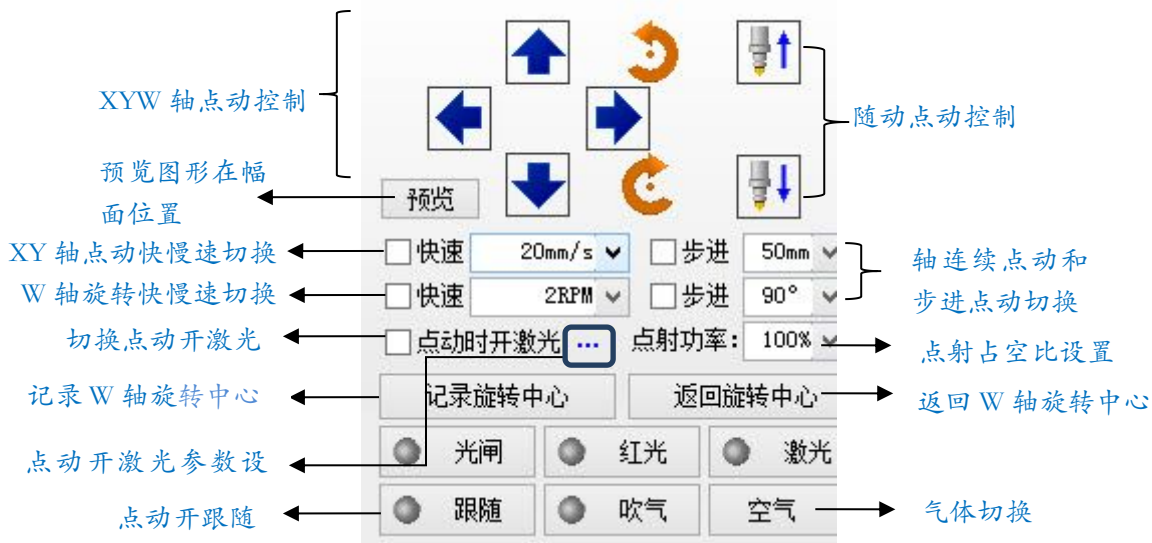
XYW 轴点动控制

随动点动控制

预览图形在幅面位置

预览

XY 轴点动快慢速切换

快速 20mm/s

步进 50mm

W 轴旋转快慢速切换

快速 2RPM

步进 90°

轴连续点动和步进点动切换

切换点动开激光

点动时开激光 ...

点射功率: 100%

点射占空比设置

记录 W 轴旋转中心

记录旋转中心

返回旋转中心

返回 W 轴旋转中心

点动开激光参数设

光闸

红光

激光

点动开跟随

跟随

吹气

空气

气体切换